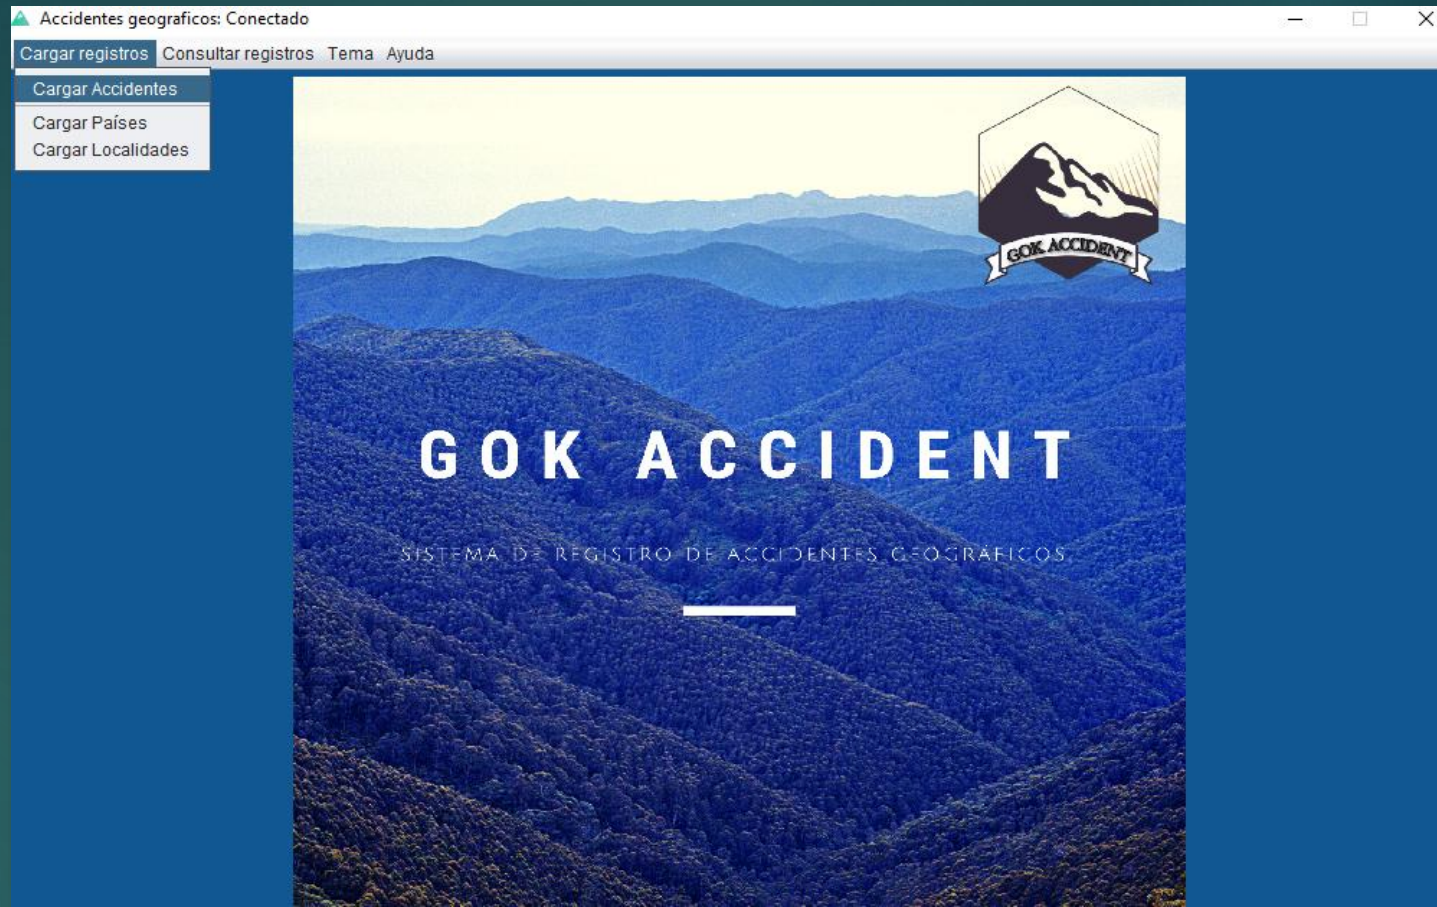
Accidentes geograficos: Conectado

Cargar registros Consultar registros Tema Ayuda

Cargar Accidentes
Cargar Países
Cargar Localidades

GOK ACCIDENT

GOK ACCIDENT

SISTEMA DE REGISTRO DE ACCIDENTES GEOGRÁFICOS